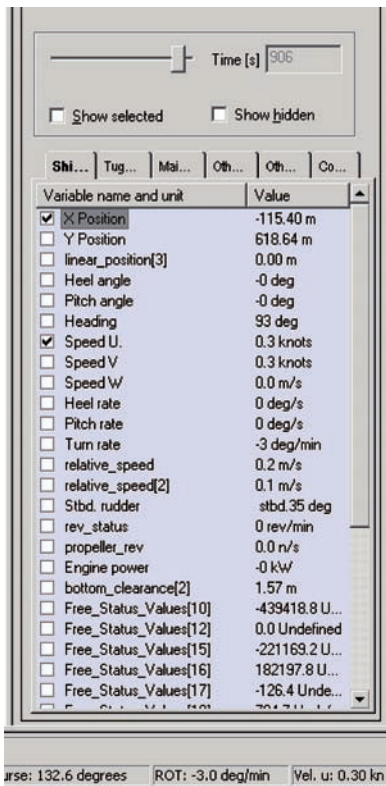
Time [s] 906

Show selected

Show hidden

Shi... | Tug... | Mai... | Oth... | Oth... | Co...

| Variable name and unit | Value |
|---|---|
| X Position | -115.40 m |
| Y Position | 618.64 m |
| linear_position[3] | 0.00 m |
| Heel angle | -0 deg |
| Pitch angle | -0 deg |
| Heading | 93 deg |
| Speed U. | 0.3 knots |
| Speed V | 0.3 knots |
| Speed W | 0.0 m/s |
| Heel rate | 0 deg/s |
| Pitch rate | 0 deg/s |
| Turn rate | -3 deg/min |
| relative_speed | 0.2 m/s |
| relative_speed[2] | 0.1 m/s |
| Stbd. rudder | stbd.35 deg |
| rev_status | 0 rev/min |
| propeller_rev | 0.0 r/s |
| Engine power | -0 kW |
| bottom_clearance[2] | 1.57 m |
| Free_Status_Values[10] | -439418.8 U... |
| Free_Status_Values[12] | 0.0 Undefined |
| Free_Status_Values[15] | -221169.2 U... |
| Free_Status_Values[16] | 182197.8 U... |
| Free_Status_Values[17] | -126.4 Unde... |
| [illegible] | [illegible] |

urse: 132.6 degrees | ROT: -3.0 deg/min | Vel. u: 0.30 kn